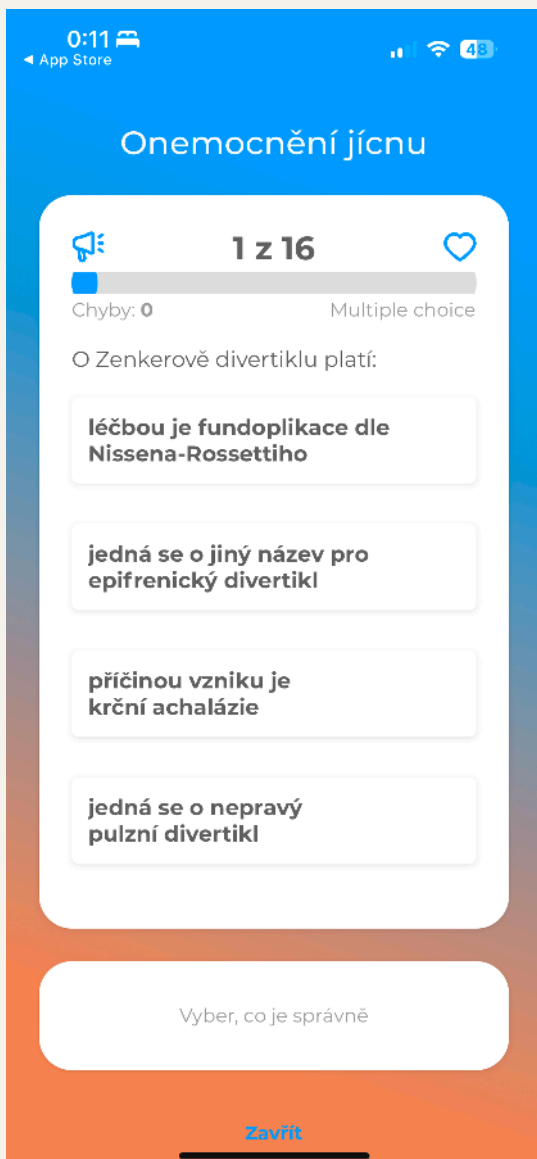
0:11
◀ App Store
48

Onemocnění jícnu

1 z 16

Chyby: 0
Multiple choice

O Zenkerově divertiklu platí:

léčbou je fundoplikace dle Nissena-Rossettiho

jedná se o jiný název pro epifrenický divertikl

příčinou vzniku je krční achalázie

jedná se o nepravý pulzní divertikl

Vyber, co je správně

Zavřít